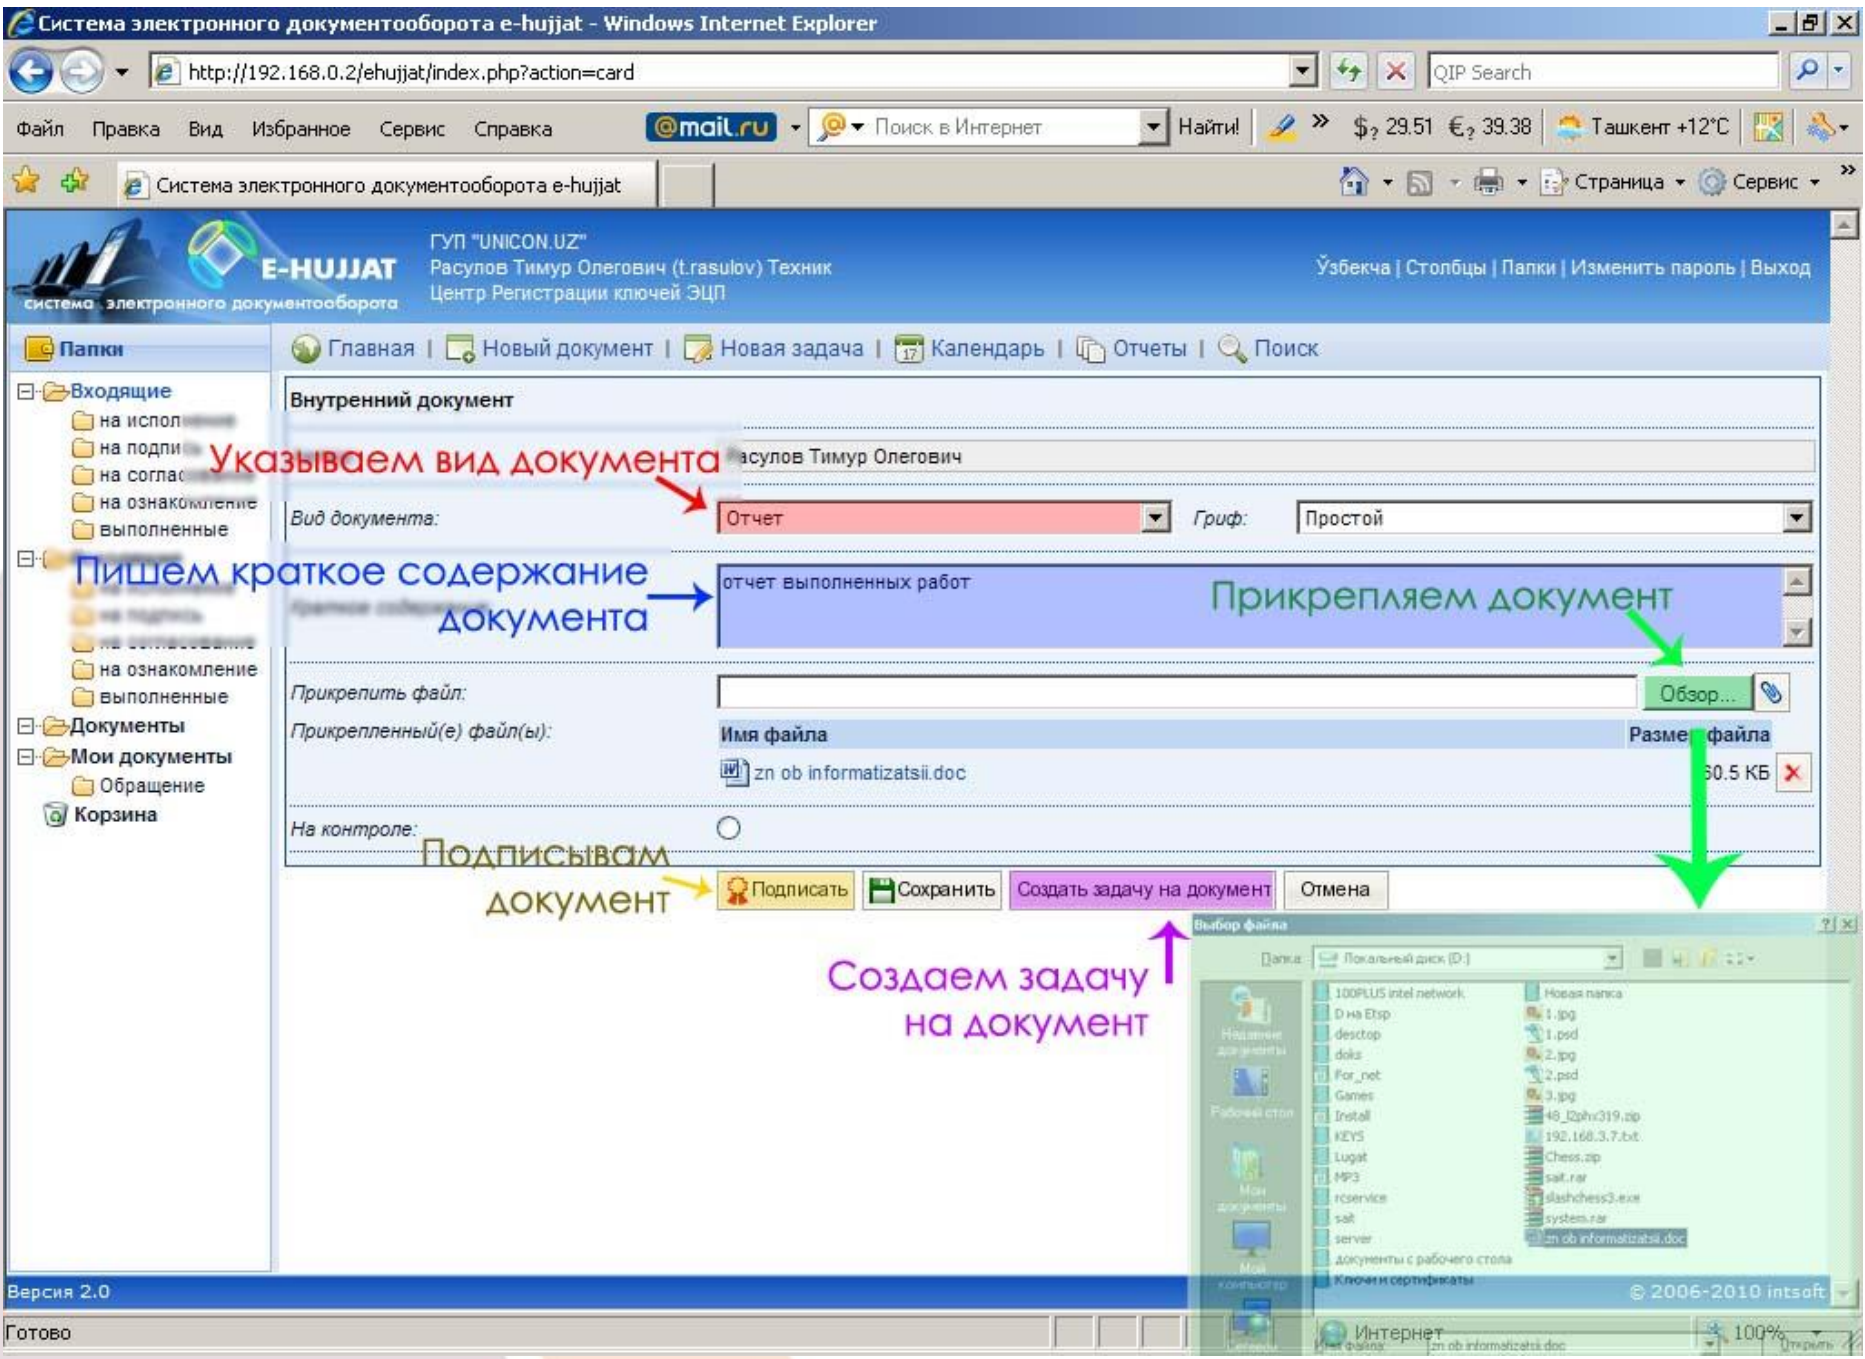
Система электронного документооборота e-hujjat - Windows Internet Explorer

http://192.168.0.2/ehujjat/index.php?action=card

QIP Search

Файл Правка Вид Избранное Сервис Справка

@mail.ru Поиск в Интернет Найти! $ 29.51 € 39.38 Ташкент +12°C

Система электронного документооборота e-hujjat

Страница Сервис

E-HUJJAT
система электронного документооборота

ГУП "UNICON.UZ"
Расулов Тимур Олегович (t.rasulov) Техник
Центр Регистрации ключей ЭЦП

Ўзбекча | Столбцы | Папки | Изменить пароль | Выход

Папки

Главная | Новый документ | Новая задача | Календарь | Отчеты | Поиск

Входящие
на испол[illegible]
на подпи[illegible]
на соглас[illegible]
на ознакомление
выполненные
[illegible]
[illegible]
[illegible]
на ознакомление
выполненные
Документы
Мои документы
Обращение
Корзина

Внутренний документ

Указываем вид документа

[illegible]асулов Тимур Олегович

Вид документа: Отчет Гриф: Простой

Пишем краткое содержание документа

отчет выполненных работ

Прикрепляем документ

Прикрепить файл: Обзор...

Прикрепленный(е) файл(ы):

| Имя файла | Разме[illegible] файла |
|---|---|
| zn ob informatizatsii.doc | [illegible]0.5 КБ |

На контроле:

Подписывам документ

Подписать Сохранить Создать задачу на документ Отмена

Создаем задачу на документ

Выбор файла

Папка: Локальный диск (D:)

100PLUS intel network
D на Etsp
desctop
doks
For_net
Games
Install
KEYS
Lugat
MP3
rcservice
sait
server
документы с рабочего стола
Ключи и сертификаты
Новая папка
1.jpg
1.psd
2.jpg
2.psd
3.jpg
48_l2phx319.zip
192.168.3.7.txt
Chess.zip
sait.rar
slashchess3.exe
system.rar
zn ob informatizatsii.doc

Недавние документы
Рабочий стол
Мои документы
Мой компьютер

Имя файла: zn ob informatizatsii.doc
Открыть

Версия 2.0

© 2006-2010 intsoft

Готово

Интернет

100%